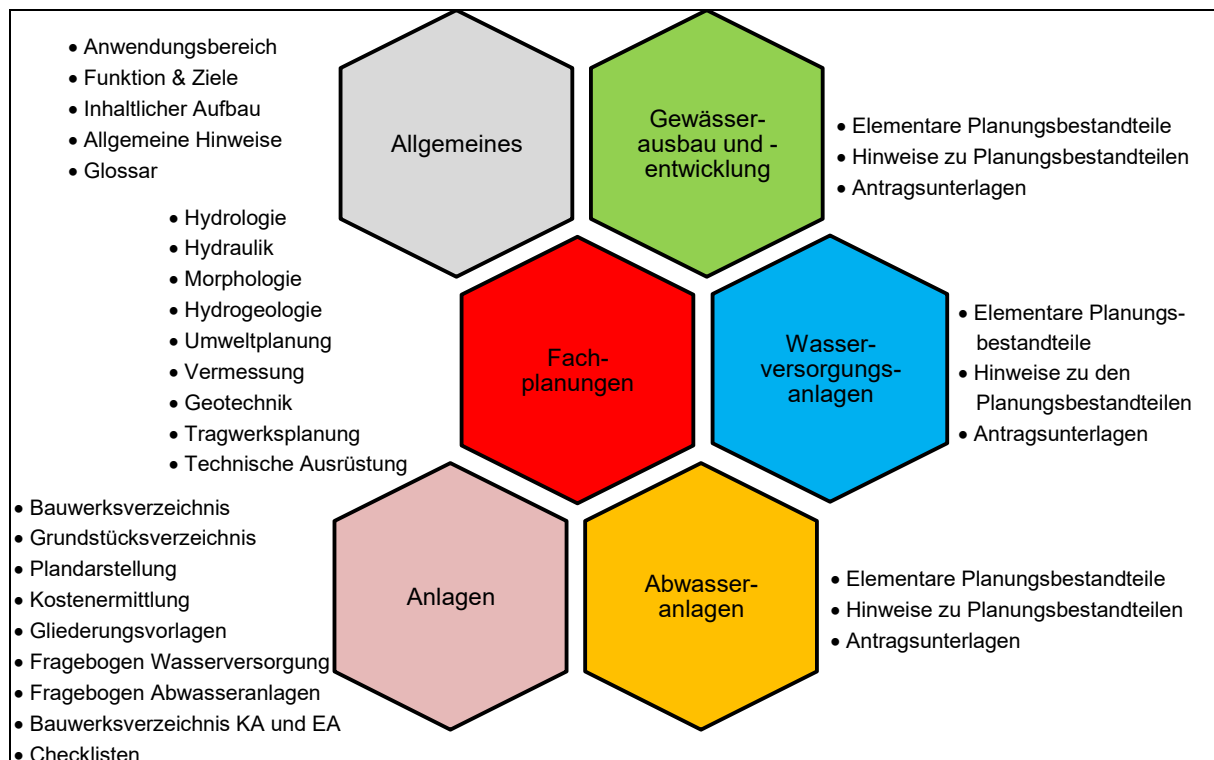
• Anwendungsbereich
• Funktion & Ziele
• Inhaltlicher Aufbau
• Allgemeine Hinweise
• Glossar

Allgemeines

Gewässerausbau und -entwicklung

• Elementare Planungsbestandteile
• Hinweise zu Planungsbestandteilen
• Antragsunterlagen

• Hydrologie
• Hydraulik
• Morphologie
• Hydrogeologie
• Umweltplanung
• Vermessung
• Geotechnik
• Tragwerksplanung
• Technische Ausrüstung

Fachplanungen

Wasserversorgungsanlagen

• Elementare Planungsbestandteile
• Hinweise zu den Planungsbestandteilen
• Antragsunterlagen

• Bauwerksverzeichnis
• Grundstücksverzeichnis
• Plandarstellung
• Kostenermittlung
• Gliederungsvorlagen
• Fragebogen Wasserversorgung
• Fragebogen Abwasseranlagen
• Bauwerksverzeichnis KA und EA
• Checklisten

Anlagen

Abwasseranlagen

• Elementare Planungsbestandteile
• Hinweise zu Planungsbestandteilen
• Antragsunterlagen